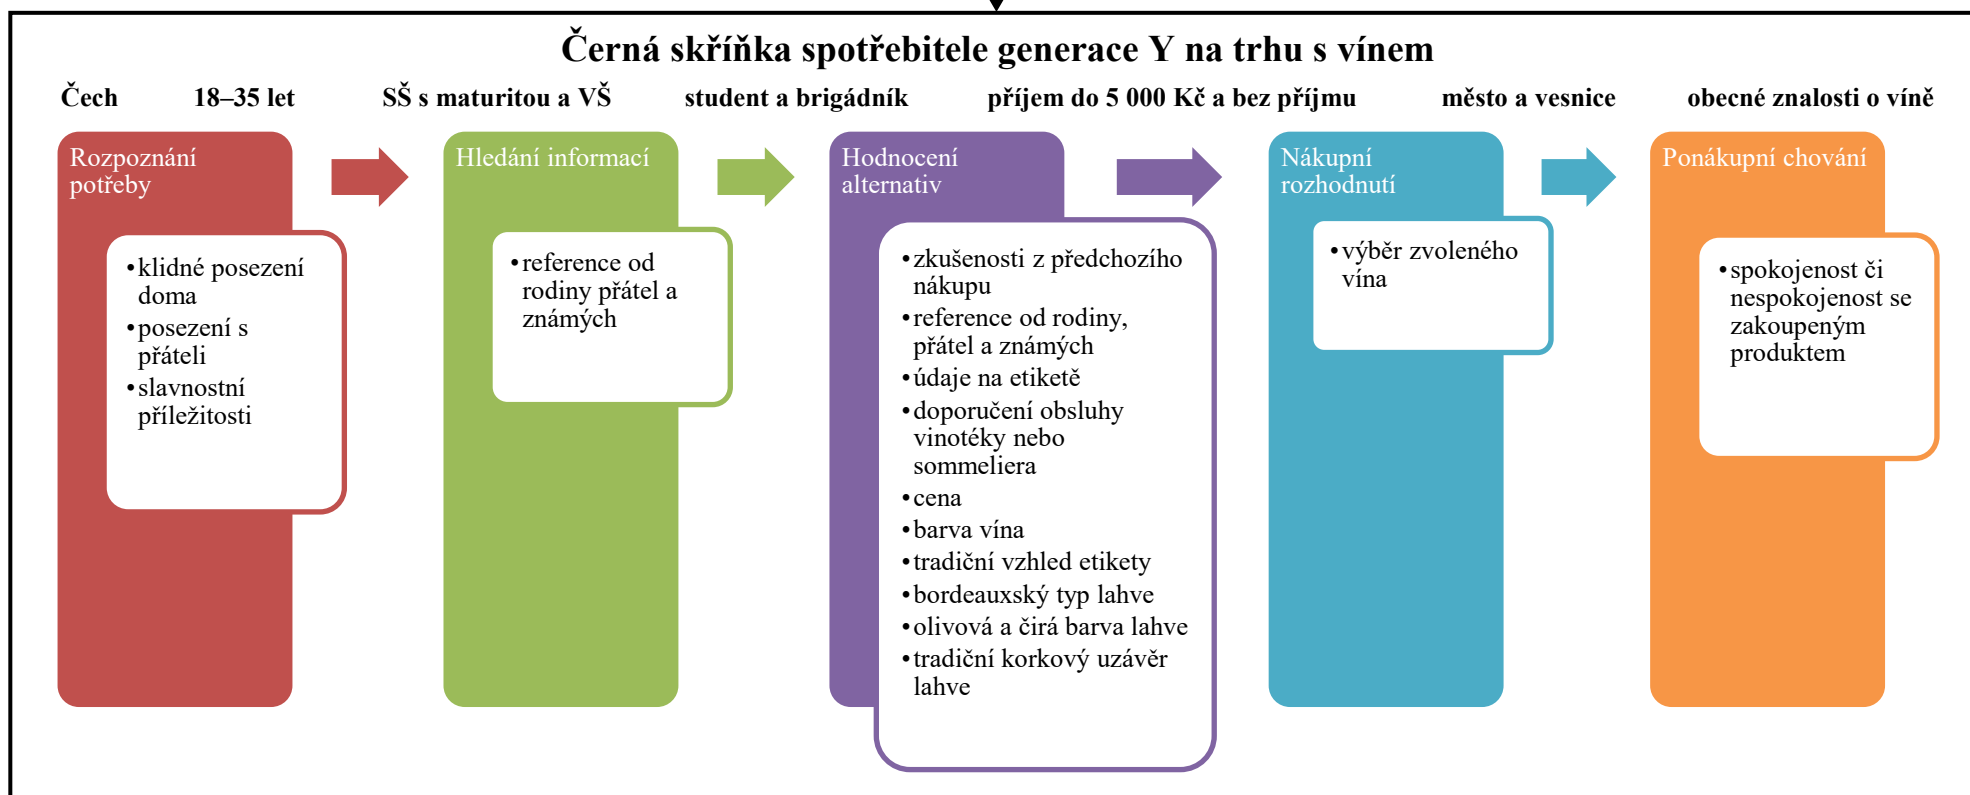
Černá skříňka spotřebitele generace Y na trhu s vínem

Čech 18–35 let SŠ s maturitou a VŠ student a brigádník příjem do 5 000 Kč a bez příjmu město a vesnice obecné znalosti o víně

Rozpoznání potřeby

• klidné posezení doma
• posezení s přáteli
• slavnostní příležitosti

Hledání informací

• reference od rodiny přátel a známých

Hodnocení alternativ

• zkušenosti z předchozího nákupu
• reference od rodiny, přátel a známých
• údaje na etiketě
• doporučení obsluhy vinotéky nebo sommeliera
• cena
• barva vína
• tradiční vzhled etikety
• bordeauxský typ lahve
• olivová a čirá barva lahve
• tradiční korkový uzávěr lahve

Nákupní rozhodnutí

• výběr zvoleného vína

Ponákupní chování

• spokojenost či nespokojenost se zakoupeným produktem